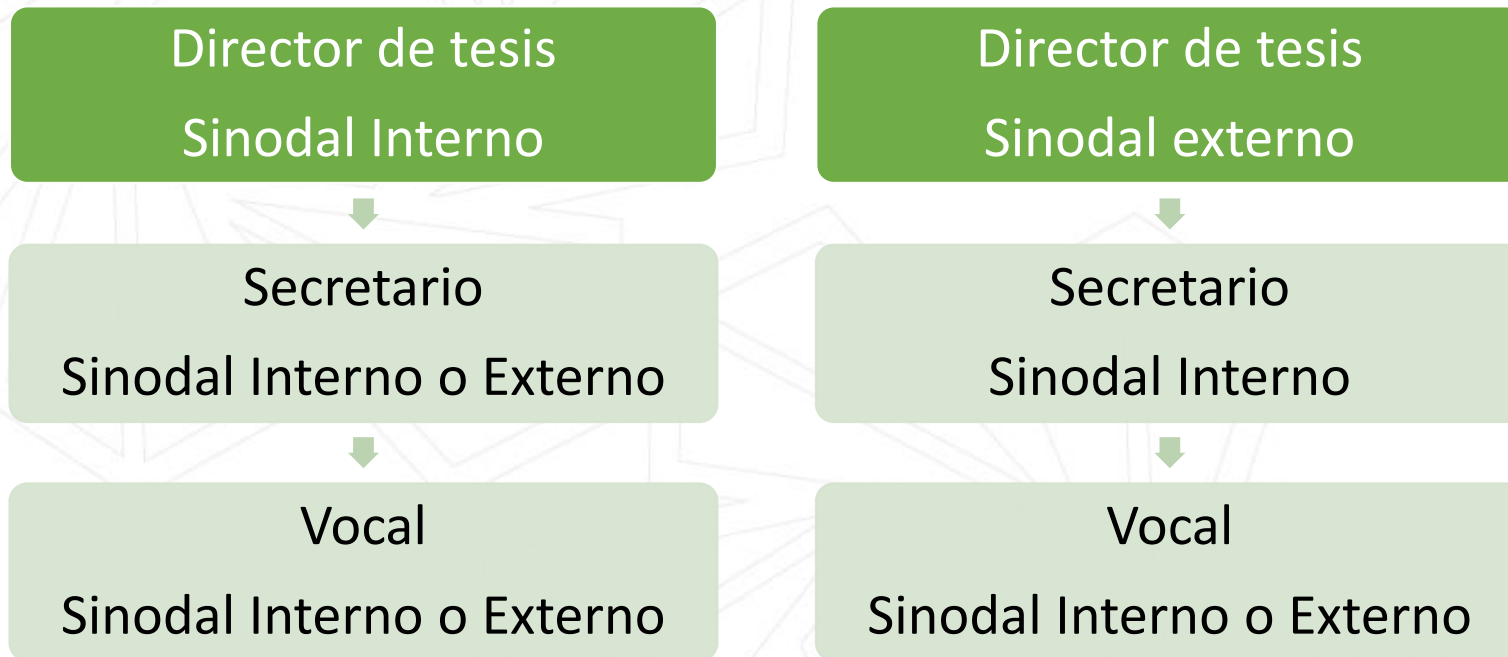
Director de tesis
Sinodal Interno

Secretario
Sinodal Interno o Externo

Vocal
Sinodal Interno o Externo

Director de tesis
Sinodal externo

Secretario
Sinodal Interno

Vocal
Sinodal Interno o Externo